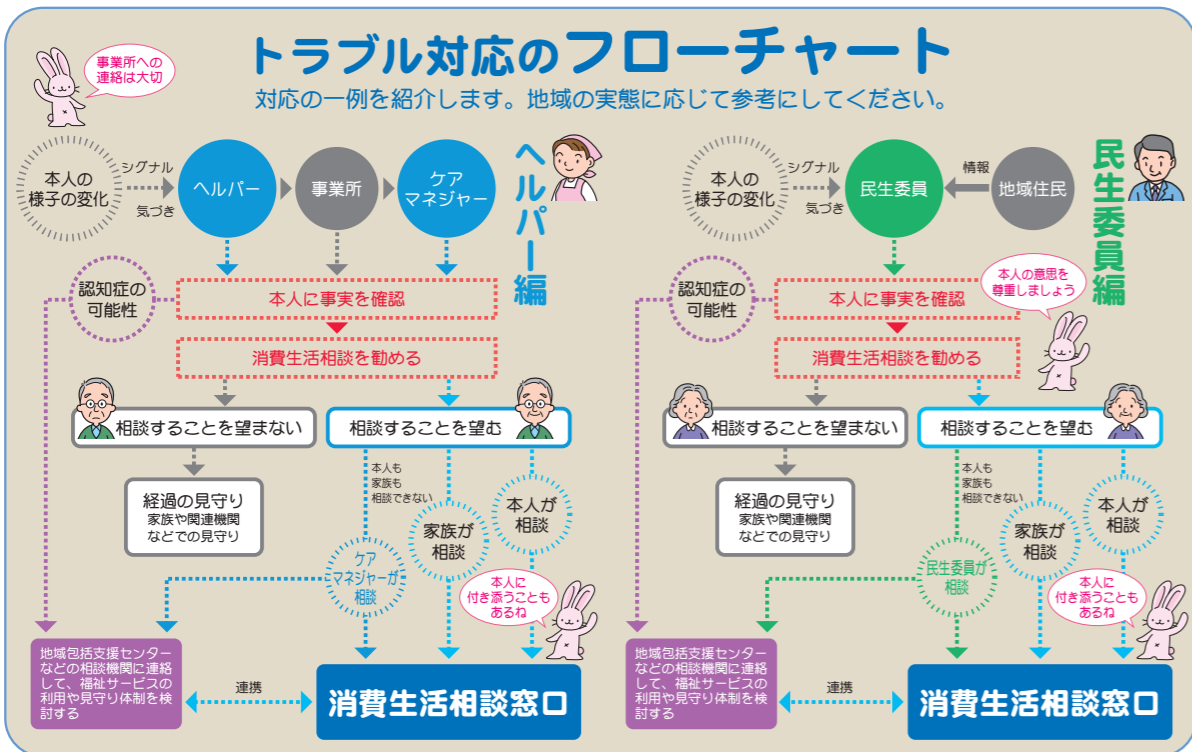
事業所への連絡は大切

トラブル対応のフローチャート

対応の一例を紹介します。地域の実態に応じて参考にしてください。

ヘルパー編

本人の様子の変化

シグナル

気づき

ヘルパー

事業所

ケアマネジャー

認知症の可能性

本人に事実を確認

消費生活相談を勧める

相談することを望まない

相談することを望む

経過の見守り
家族や関連機関などでの見守り

本人も家族も相談できない

ケアマネジャーが相談

家族が相談

本人が相談

本人に付き添うこともあるね

地域包括支援センターなどの相談機関に連絡して、福祉サービスの利用や見守り体制を検討する

連携

消費生活相談窓口

民生委員編

本人の様子の変化

シグナル

気づき

民生委員

情報

地域住民

本人の意思を尊重しましょう

認知症の可能性

本人に事実を確認

消費生活相談を勧める

相談することを望まない

相談することを望む

経過の見守り
家族や関連機関などでの見守り

本人も家族も相談できない

民生委員が相談

家族が相談

本人が相談

本人に付き添うこともあるね

地域包括支援センターなどの相談機関に連絡して、福祉サービスの利用や見守り体制を検討する

連携

消費生活相談窓口